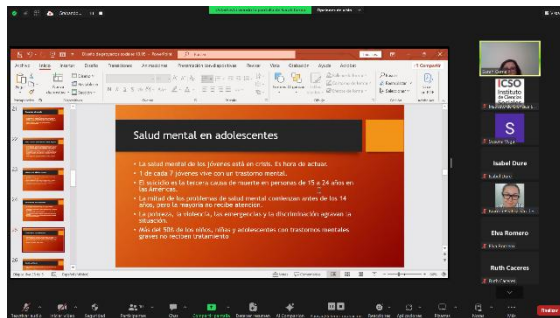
Salud mental en adolescentes

• La salud mental de los jóvenes está en crisis. Es hora de actuar.
• 1 de cada 7 jóvenes vive con un trastorno mental.
• El suicidio es la tercera causa de muerte en personas de 15 a 24 años en las Américas.
• La mitad de los problemas de salud mental comienzan antes de los 14 años, pero la mayoría no recibe atención.
• La pobreza, la violencia, las emergencias y la discriminación agravan la situación.
• Más del 50% de los niños, niñas y adolescentes con trastornos mentales graves no reciben tratamiento.

Isabel Dure
Elva Romero
Ruth Caceres
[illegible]